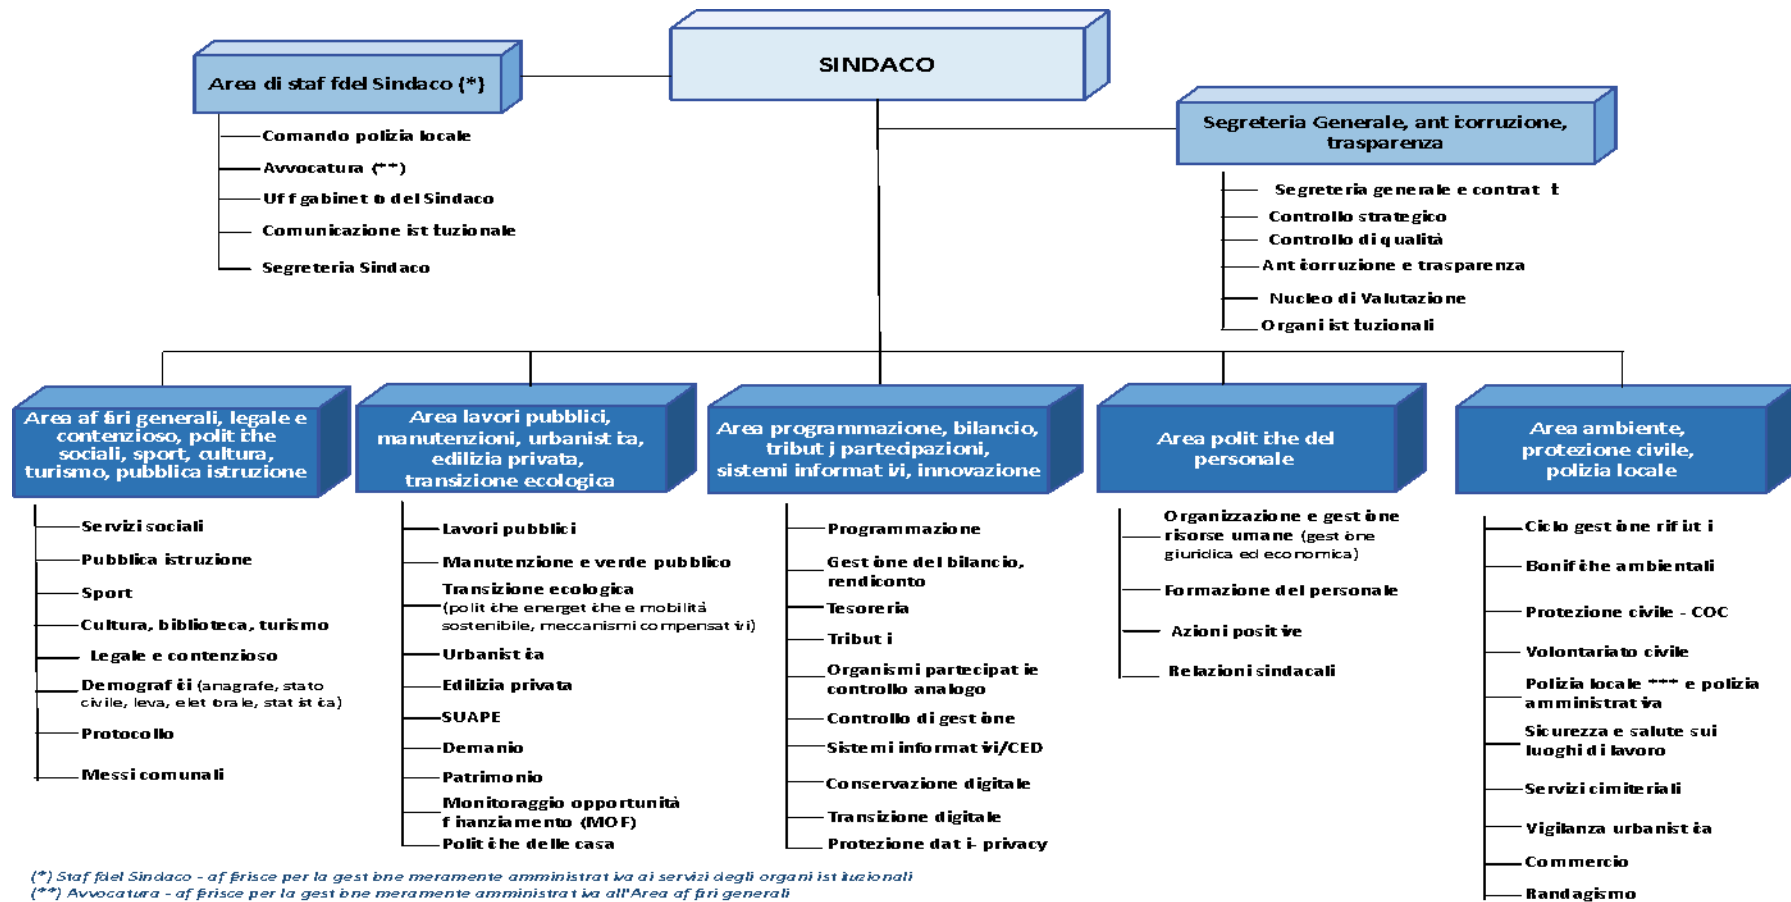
SINDACO

Area di staf fdel Sindaco (*)

Comando polizia locale
Avvocatura (**)
Uf f gabinet o del Sindaco
Comunicazione ist tuzionale
Segreteria Sindaco

Segreteria Generale, ant corruzione, trasparenza

Segreteria generale e contrat t
Controllo strategico
Controllo di qualità
Ant corruzione e trasparenza
Nucleo di Valutazione
Organi ist tuzionali

Area af fari generali, legale e contenzioso, polit che sociali, sport, cultura, turismo, pubblica istruzione

Servizi sociali
Pubblica istruzione
Sport
Cultura, biblioteca, turismo
Legale e contenzioso
Demograf ci (anagrafe, stato civile, leva, elet orale, stat st ca)
Protocollo
Messi comunali

Area lavori pubblici, manutenzioni, urbanist ca, edilizia privata, transizione ecologica

Lavori pubblici
Manutenzione e verde pubblico
Transizione ecologica (polit che energet che e mobilità sostenibile, meccanismi compensat vi)
Urbanist ca
Edilizia privata
SUAPE
Demanio
Patrimonio
Monitoraggio opportunità f nanziamento (MOF)
Polit che della casa

Area programmazione, bilancio, tribut ,partecipazioni, sistemi informat vi, innovazione

Programmazione
Gest one del bilancio, rendiconto
Tesoreria
Tribut i
Organismi partecipat e controllo analogo
Controllo di gest one
Sistemi informat vi/CED
Conservazione digitale
Transizione digitale
Protezione dat i- privacy

Area polit che del personale

Organizzazione e gest one risorse umane (gest one giuridica ed economica)
Formazione del personale
Azioni posit ve
Relazioni sindacali

Area ambiente, protezione civile, polizia locale

Ciclo gest one rif ut i
Bonif che ambientali
Protezione civile - COC
Volontariato civile
Polizia locale *** e polizia amministrat va
Sicurezza e salute sui luoghi di lavoro
Servizi cimiteriali
Vigilanza urbanist ca
Commercio
Randagismo

(*) Staf fdel Sindaco - af ferisce per la gest one meramente amministrat va ai servizi degli organi ist tuzionali
(**) Avvocatura - af ferisce per la gest one meramente amministrat va all'Area af fari generali